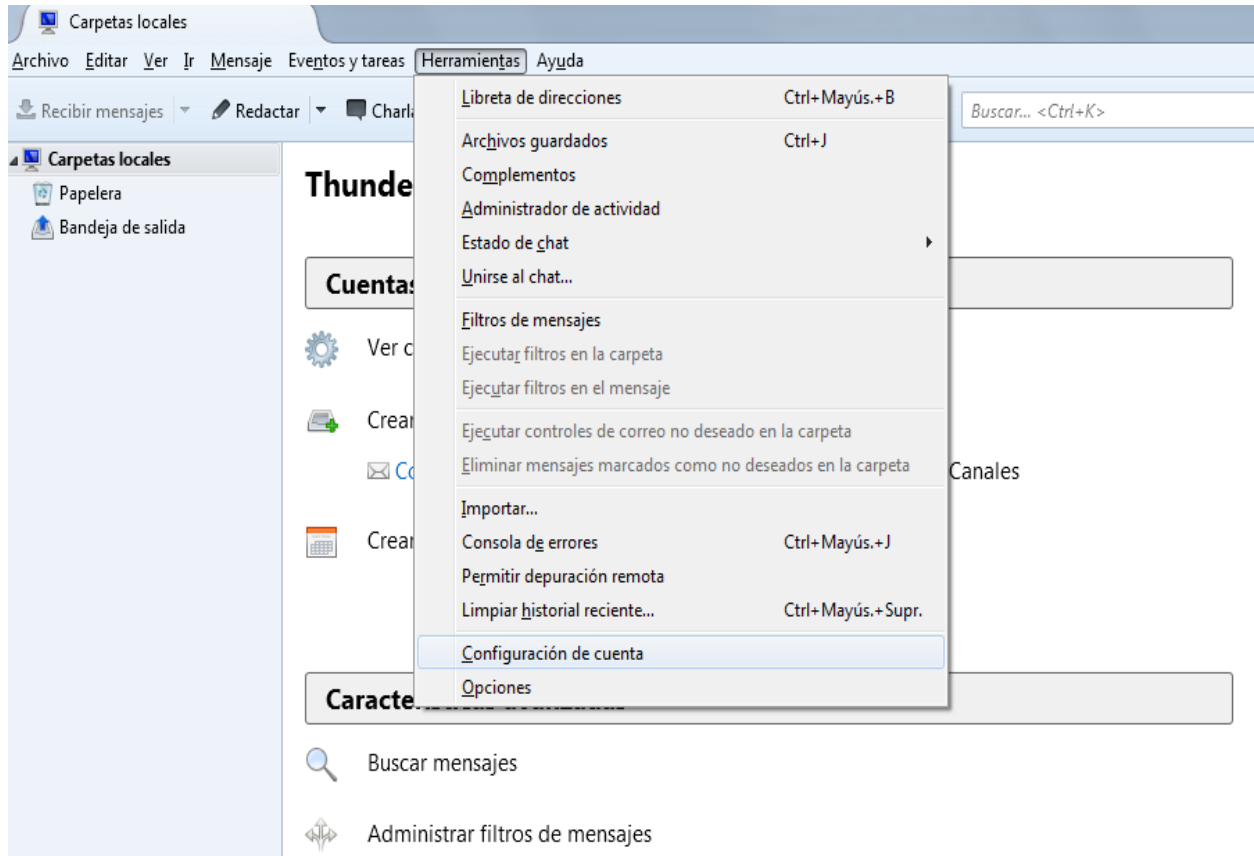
Carpetas locales

Archivo Editar Ver Ir Mensaje Eventos y tareas Herramientas Ayuda

Recibir mensajes Redactar Charla

Buscar... <Ctrl+K>

Carpetas locales
Papelera
Bandeja de salida

Thunde

Cuentas

Ver c

Crear

Co

Canales

Crear

Caracte

Buscar mensajes

Administrar filtros de mensajes

Libreta de direcciones Ctrl+Mayús.+B
Archivos guardados Ctrl+J
Complementos
Administrador de actividad
Estado de chat
Unirse al chat...
Filtros de mensajes
Ejecutar filtros en la carpeta
Ejecutar filtros en el mensaje
Ejecutar controles de correo no deseado en la carpeta
Eliminar mensajes marcados como no deseados en la carpeta
Importar...
Consola de errores Ctrl+Mayús.+J
Permitir depuración remota
Limpiar historial reciente... Ctrl+Mayús.+Supr.
Configuración de cuenta
Opciones